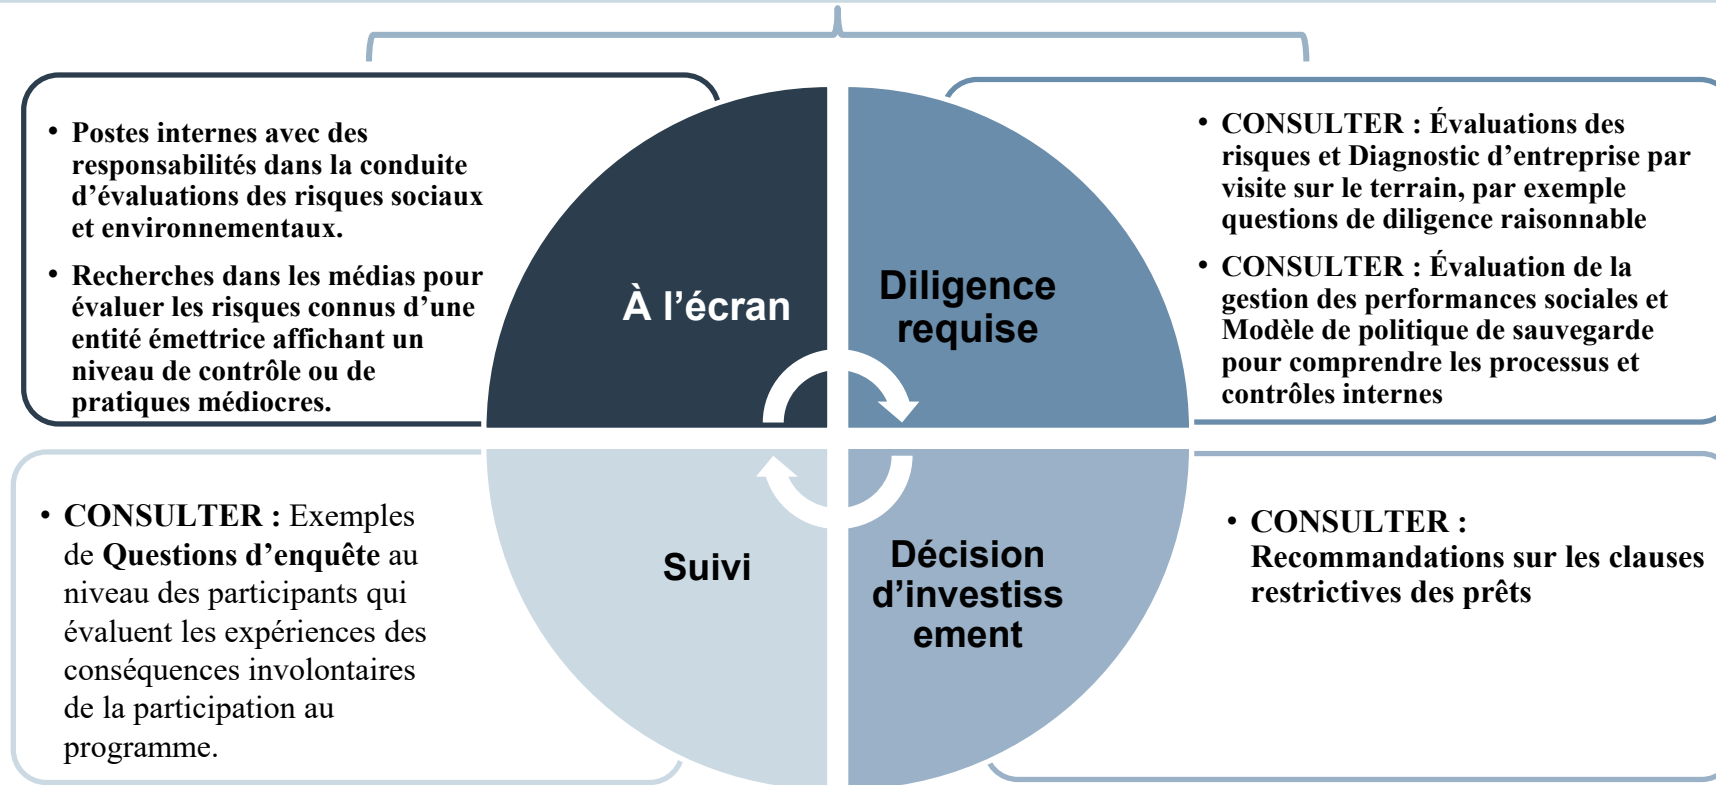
• Postes internes avec des responsabilités dans la conduite d’évaluations des risques sociaux et environnementaux.

• Recherches dans les médias pour évaluer les risques connus d’une entité émettrice affichant un niveau de contrôle ou de pratiques médiocres.

À l’écran

Diligence requise

• CONSULTER : Évaluations des risques et Diagnostic d’entreprise par visite sur le terrain, par exemple questions de diligence raisonnable

• CONSULTER : Évaluation de la gestion des performances sociales et Modèle de politique de sauvegarde pour comprendre les processus et contrôles internes

• CONSULTER : Exemples de Questions d’enquête au niveau des participants qui évaluent les expériences des conséquences involontaires de la participation au programme.

Suivi

Décision d’investiss ement

• CONSULTER : Recommandations sur les clauses restrictives des prêts